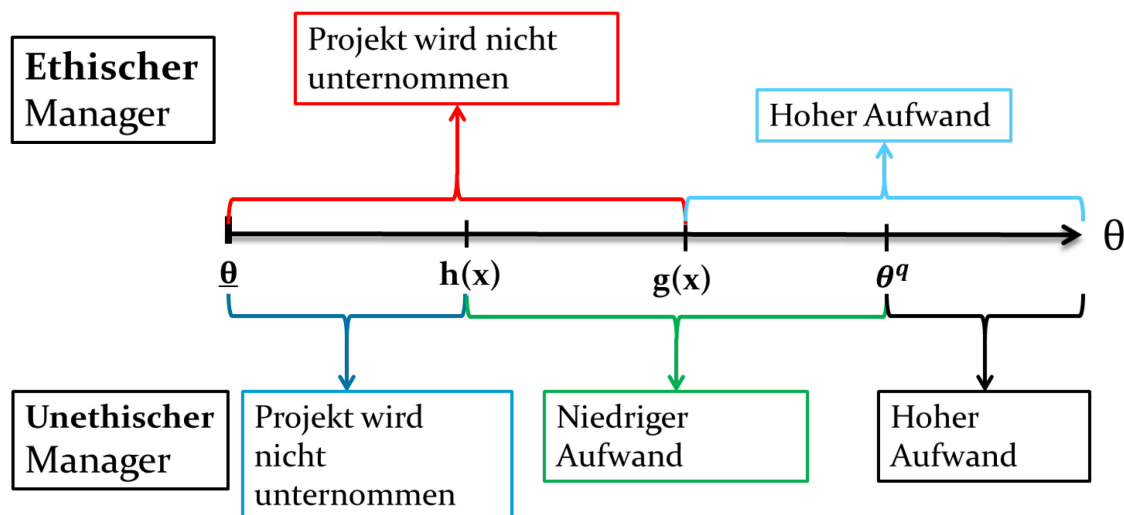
**Ethischer** Manager

Projekt wird nicht unternommen

Hoher Aufwand

$\theta$

$\underline{\boldsymbol{\theta}}$

$\mathbf{h(x)}$

$\mathbf{g(x)}$

$\boldsymbol{\theta^q}$

**Unethischer** Manager

Projekt wird nicht unternommen

Niedriger Aufwand

Hoher Aufwand